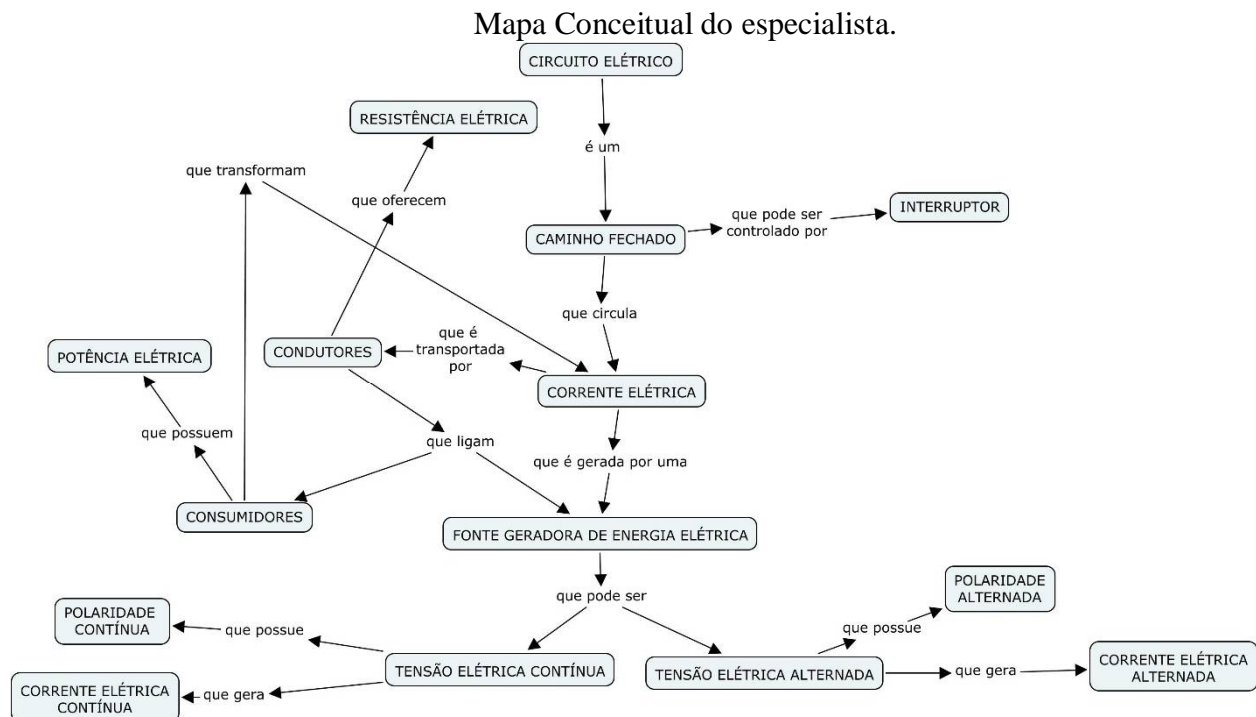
Mapa Conceitual do especialista.

CIRCUITO ELÉTRICO

é um

CAMINHO FECHADO

que pode ser controlado por

INTERRUPTOR

que circula

CORRENTE ELÉTRICA

que é transportada por

CONDUTORES

que oferecem

RESISTÊNCIA ELÉTRICA

que transformam

que ligam

CONSUMIDORES

que possuem

POTÊNCIA ELÉTRICA

que é gerada por uma

FONTE GERADORA DE ENERGIA ELÉTRICA

que pode ser

TENSÃO ELÉTRICA CONTÍNUA

que possue

POLARIDADE CONTÍNUA

que gera

CORRENTE ELÉTRICA CONTÍNUA

TENSÃO ELÉTRICA ALTERNADA

que possue

POLARIDADE ALTERNADA

que gera

CORRENTE ELÉTRICA ALTERNADA